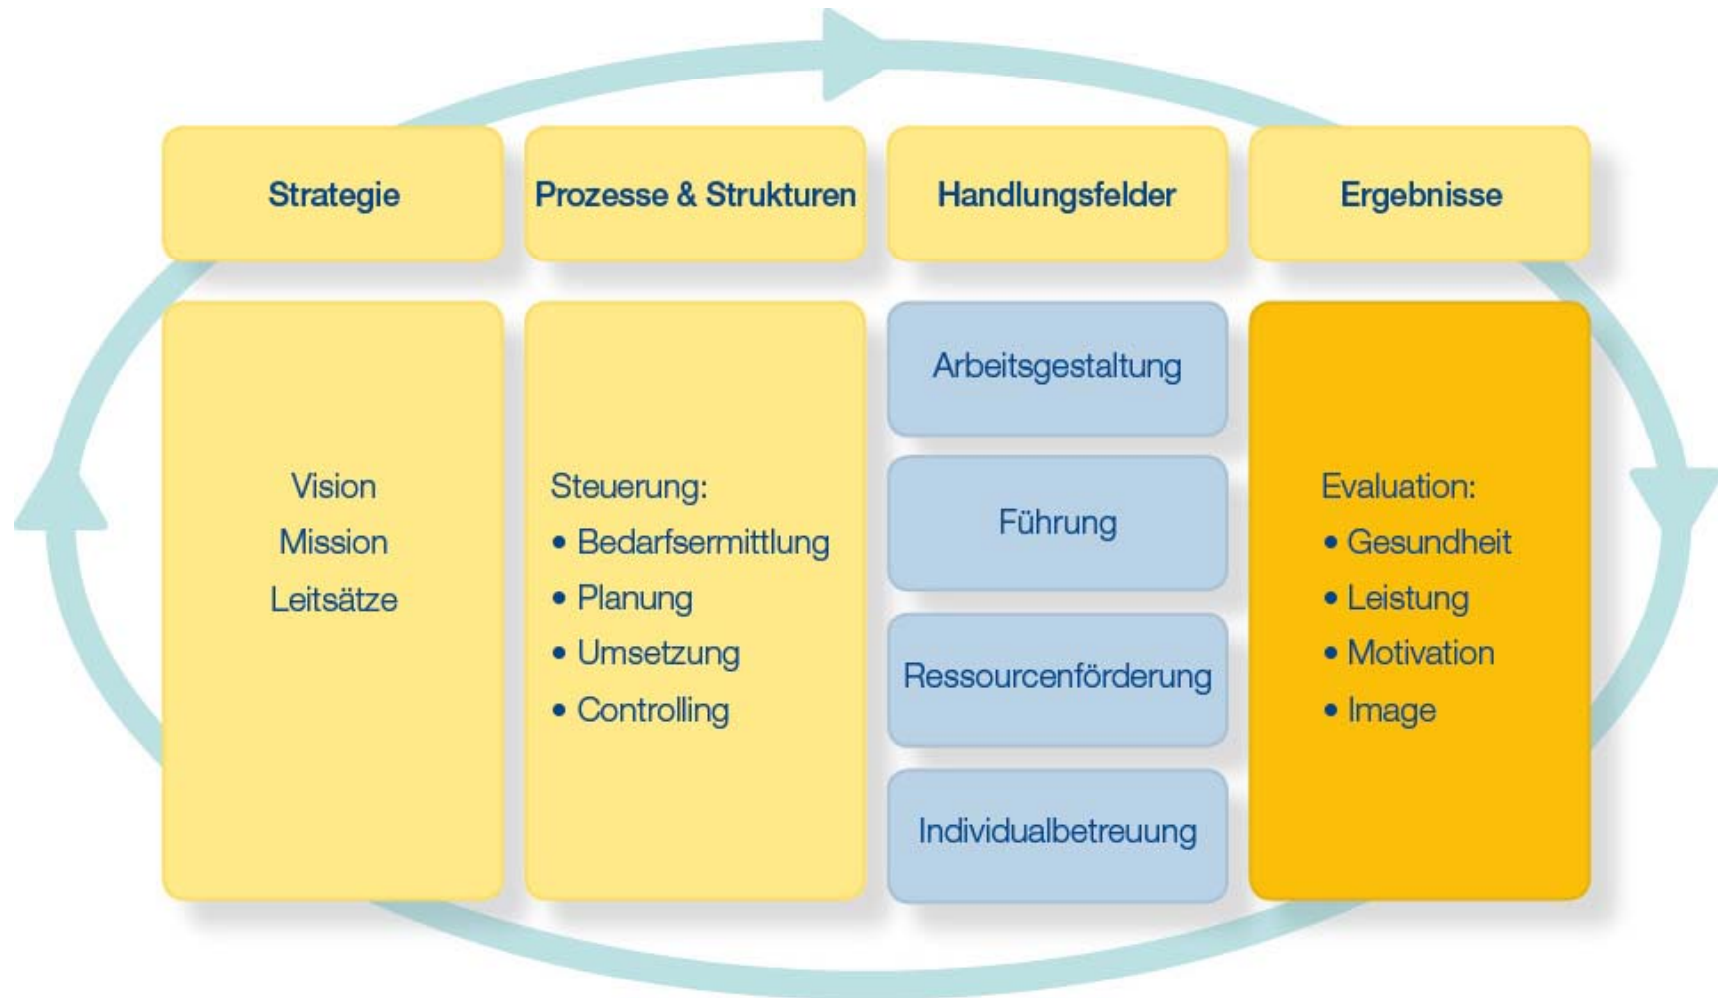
Strategie

Prozesse & Strukturen

Handlungsfelder

Ergebnisse

Vision
Mission
Leitsätze

Steuerung:
• Bedarfsermittlung
• Planung
• Umsetzung
• Controlling

Arbeitsgestaltung

Führung

Ressourcenförderung

Individualbetreuung

Evaluation:
• Gesundheit
• Leistung
• Motivation
• Image